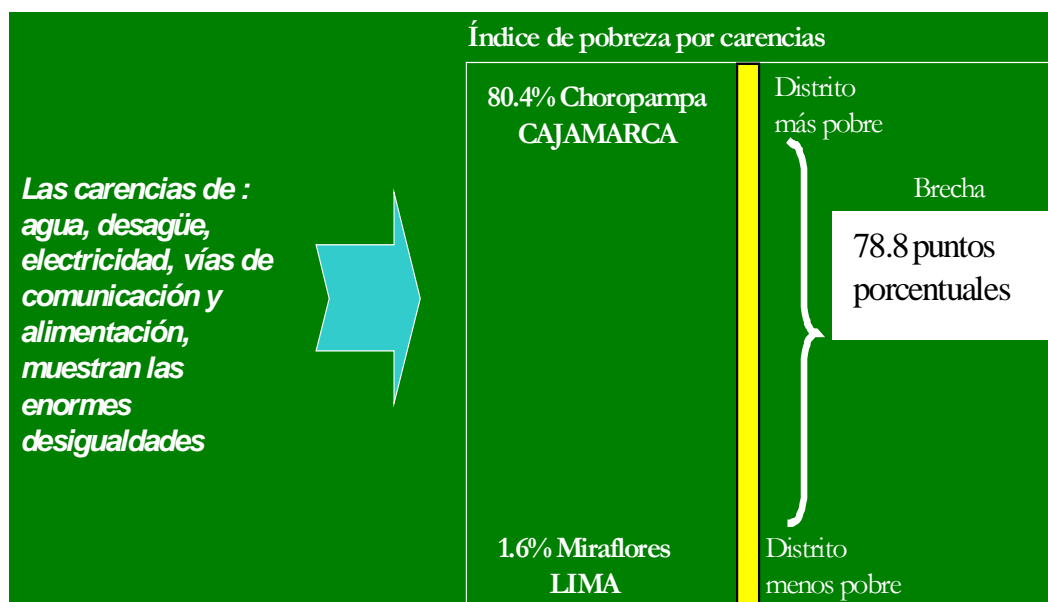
Las carencias de : agua, desagüe, electricidad, vías de comunicación y alimentación, muestran las enormes desigualdades

Índice de pobreza por carencias

80.4% Choropampa CAJAMARCA

Distrito más pobre

Brecha

78.8 puntos porcentuales

1.6% Miraflores LIMA

Distrito menos pobre